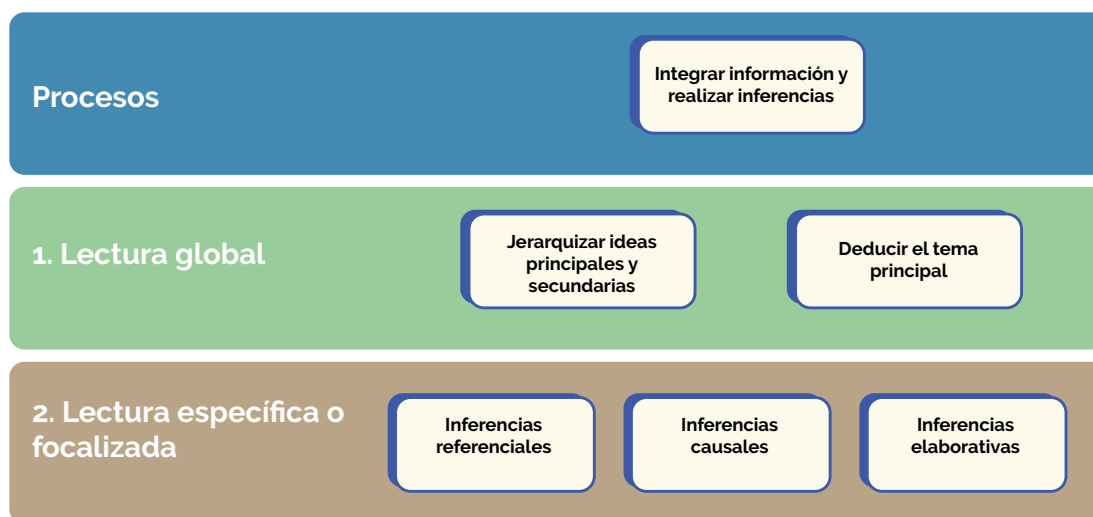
Procesos

Integrar información y realizar inferencias

1. Lectura global

Jerarquizar ideas principales y secundarias

Deducir el tema principal

2. Lectura específica o focalizada

Inferencias referenciales

Inferencias causales

Inferencias elaborativas